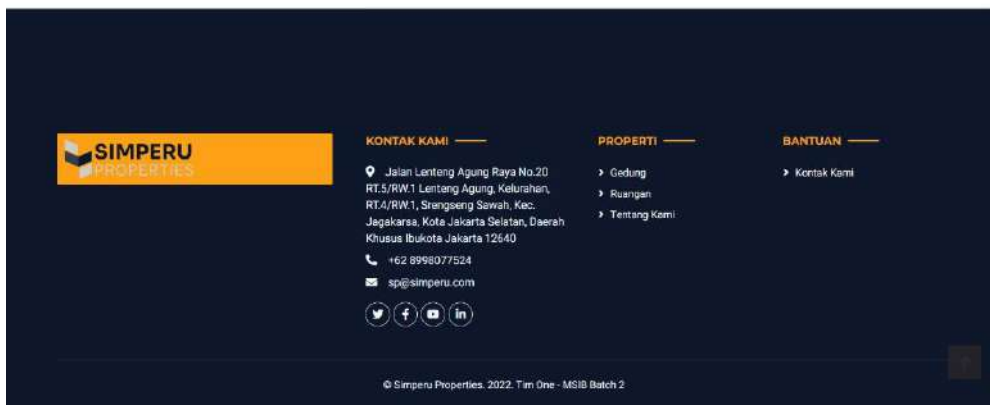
SIMPERU
PROPERTIES

KONTAK KAMI

Jalan Lenteng Agung Raya No.20 RT.5/RW.1 Lenteng Agung, Kelurahan, RT.4/RW.1, Srengseng Sawah, Kec. Jagakarsa, Kota Jakarta Selatan, Daerah Khusus Ibukota Jakarta 12640

+62 8998077524

sp@simperu.com

PROPERTI

Gedung

Ruangan

Tentang Kami

BANTUAN

Kontak Kami

© Simperu Properties. 2022. Tim One - MSIB Batch 2